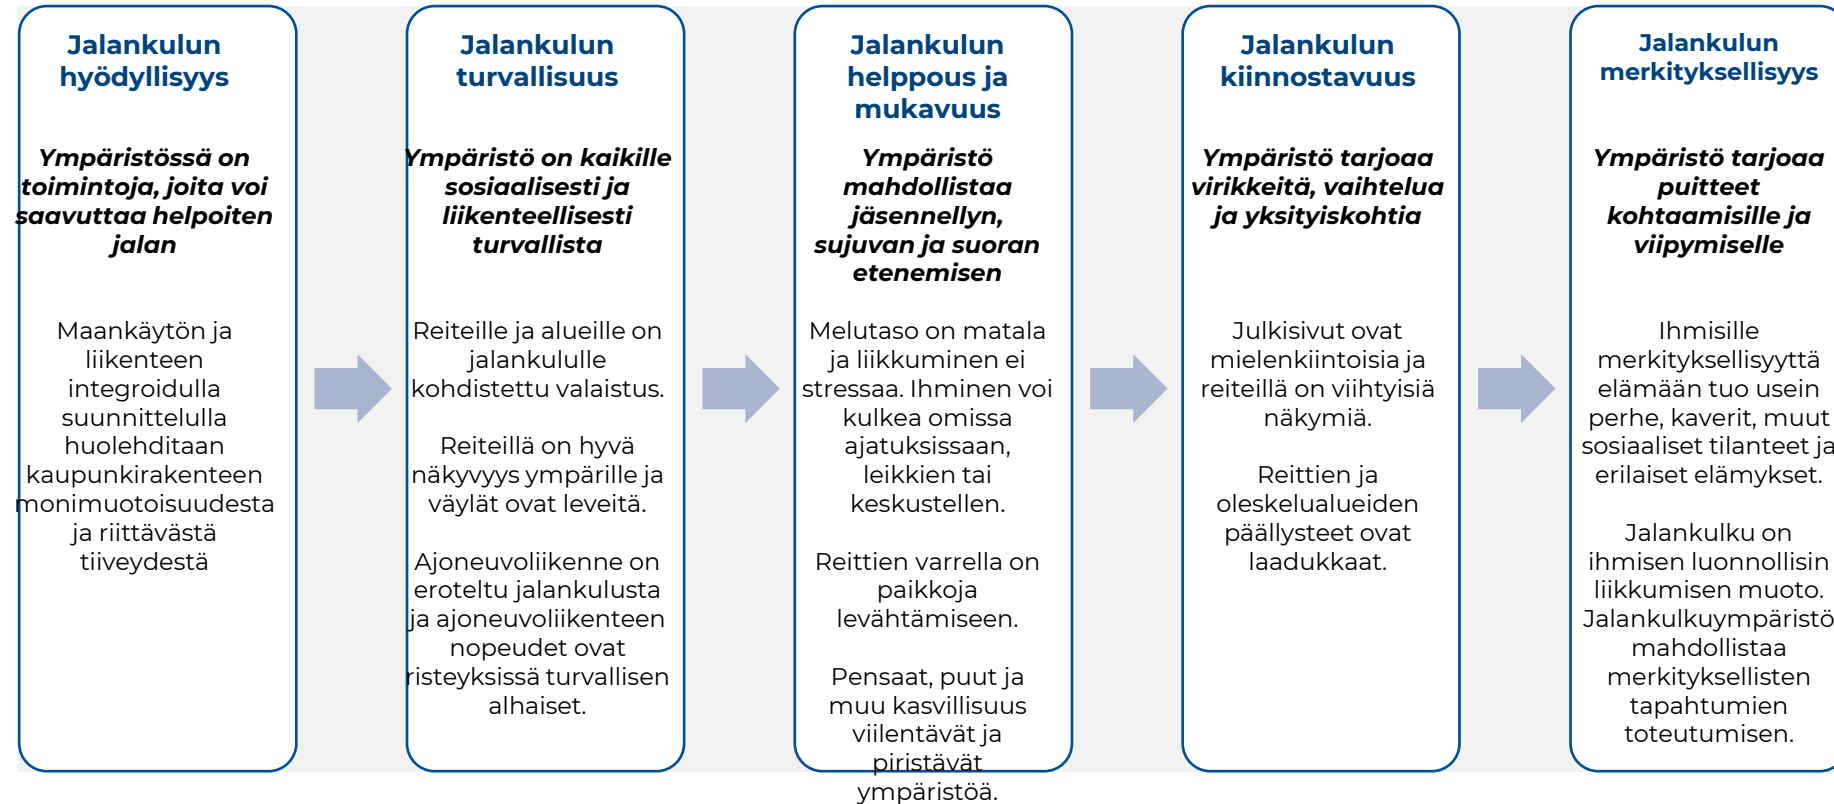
Jalankulun hyödyllisyys

Ympäristössä on toimintoja, joita voi saavuttaa helpoiten jalan

Maankäytön ja liikenteen integroidulla suunnittelulla huolehditaan kaupunkirakenteen monimuotoisuudesta ja riittävästä tiiveydestä

Jalankulun turvallisuus

Ympäristö on kaikille sosiaalisesti ja liikenteellisesti turvallista

Reiteille ja alueille on jalankululle kohdistettu valaistus.

Reiteillä on hyvä näkyvyys ympärille ja väylät ovat leveitä.

Ajoneuvoliikenne on eroteltu jalankulusta ja ajoneuvoliikenteen nopeudet ovat risteyksissä turvallisen alhaiset.

Jalankulun helppous ja mukavuus

Ympäristö mahdollistaa jäsennellyn, sujuvan ja suoran etenemisen

Melutaso on matala ja liikkuminen ei stressaa. Ihminen voi kulkea omissa ajatuksissaan, leikkien tai keskustellen.

Reittien varrella on paikkoja levähtämiseen.

Pensaat, puut ja muu kasvillisuus viilentävät ja piristävät ympäristöä.

Jalankulun kiinnostavuus

Ympäristö tarjoaa virikkeitä, vaihtelua ja yksityiskohtia

Julkisivut ovat mielenkiintoisia ja reiteillä on viihtyisiä näkymiä.

Reittien ja oleskelualueiden päällysteet ovat laadukkaat.

Jalankulun merkityksellisyys

Ympäristö tarjoaa puitteet kohtaamisille ja viipymiselle

Ihmisille merkityksellisyyttä elämään tuo usein perhe, kaverit, muut sosiaaliset tilanteet ja erilaiset elämykset.

Jalankulku on ihmisen luonnollisin liikkumisen muoto. Jalankulkuympäristö mahdollistaa merkityksellisten tapahtumien toteutumisen.